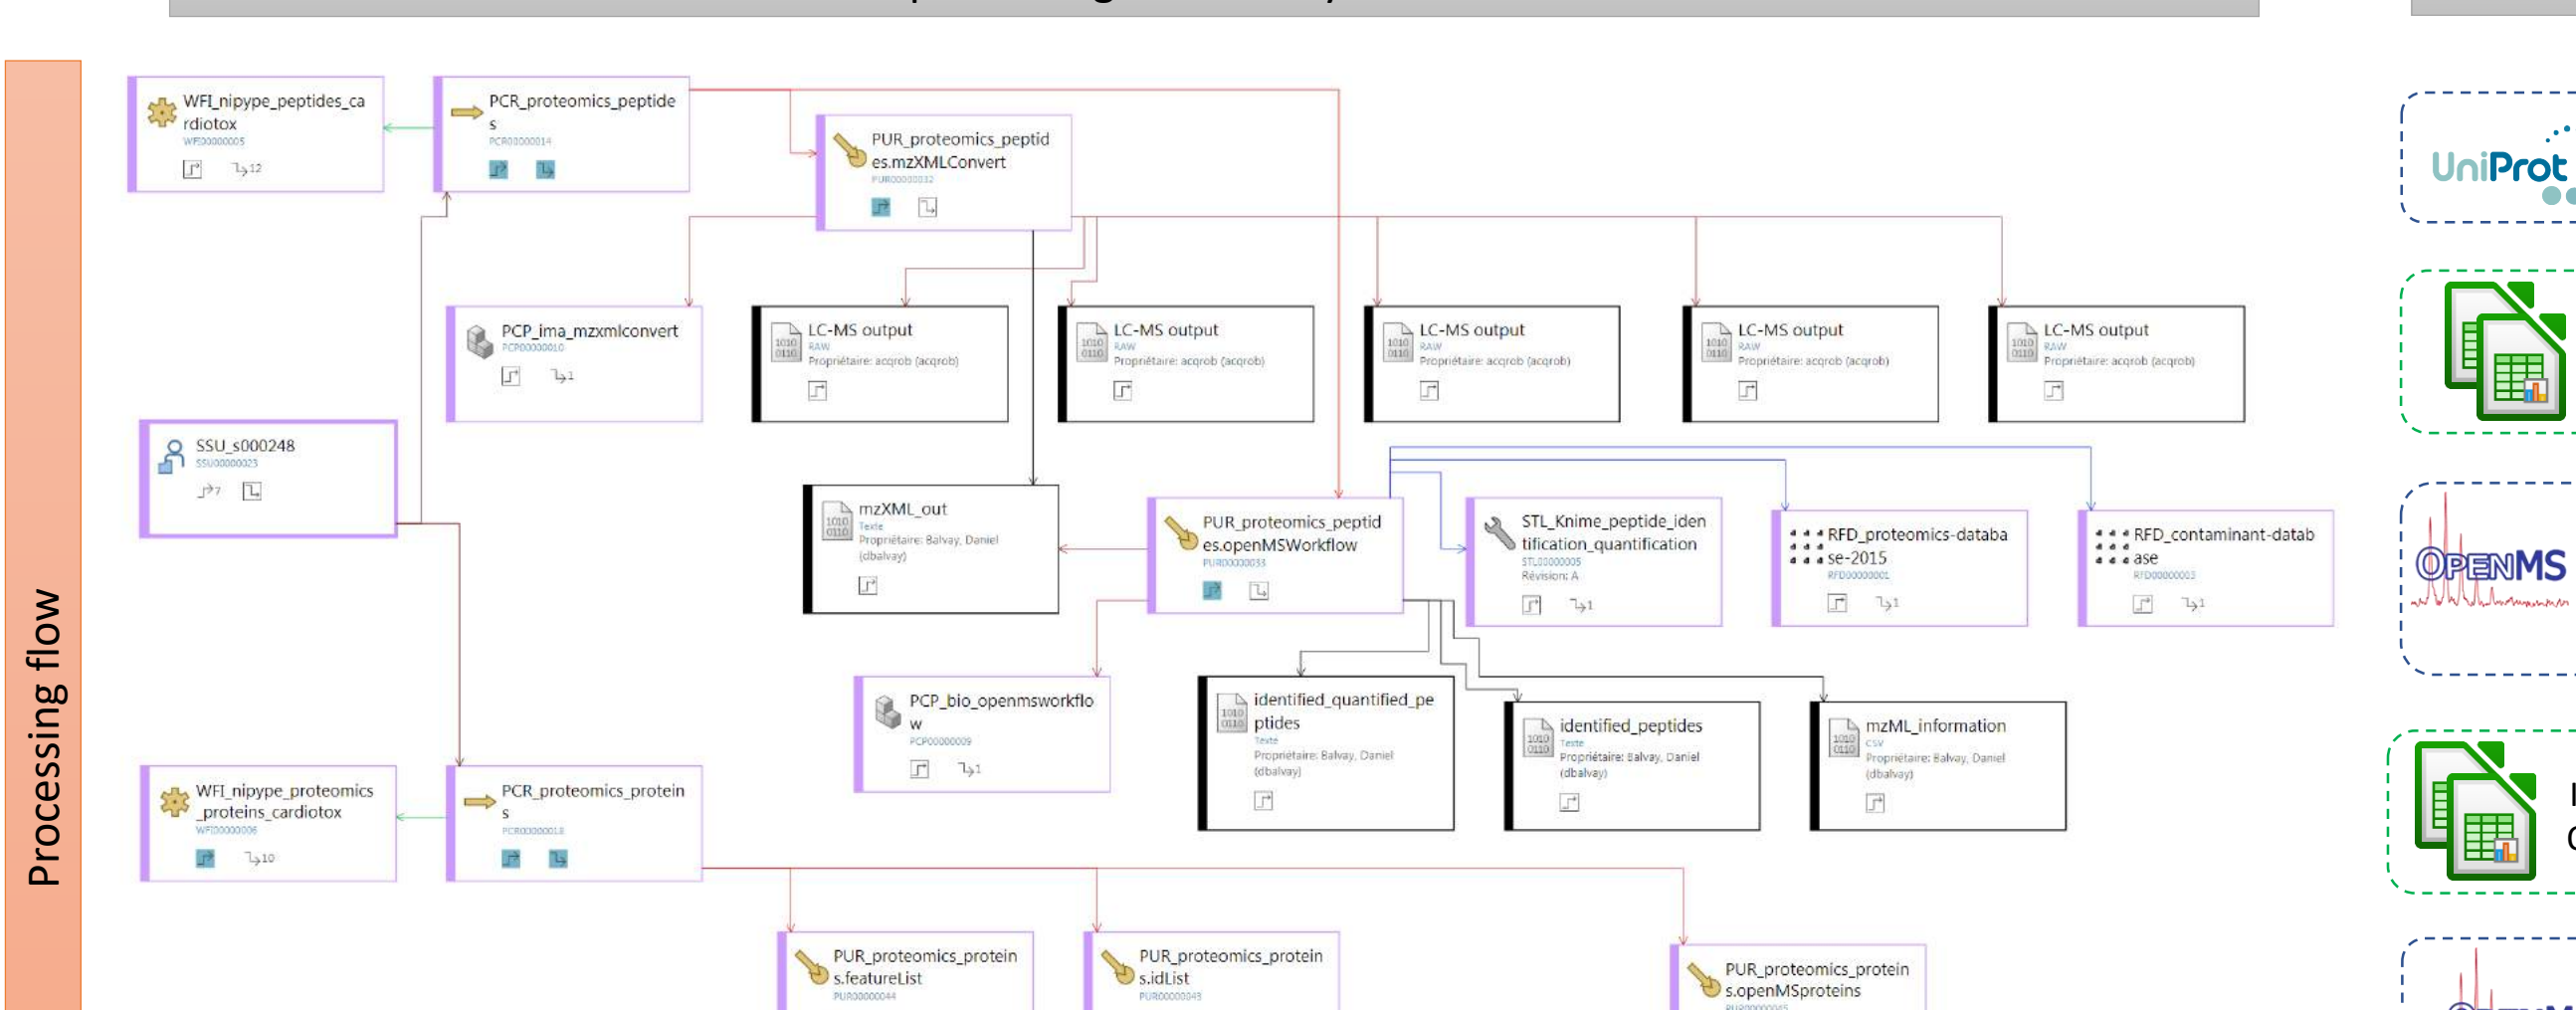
Processing flow

WFI_nipype_peptides_cardiotox
WFI00000005
12

PCR_proteomics_peptides
PCR00000014

PUR_proteomics_peptides.mzXMLConvert
PUR00000032

PCP_ima_mzxmlconvert
PCP00000010
1

LC-MS output
RAW
Propriétaire: acqrob (acqrob)

LC-MS output
RAW
Propriétaire: acqrob (acqrob)

LC-MS output
RAW
Propriétaire: acqrob (acqrob)

LC-MS output
RAW
Propriétaire: acqrob (acqrob)

LC-MS output
RAW
Propriétaire: acqrob (acqrob)

SSU_s000248
SSU00000023
7

mzXML_out
Texte
Propriétaire: Balvay, Daniel (dbalvay)

PUR_proteomics_peptides.openMSWorkflow
PUR00000033

STL_Knime_peptide_identification_quantification
STL00000005
Révision: A
1

RFD_proteomics-database-2015
RFD00000001
1

RFD_contaminant-database
RFD00000003
1

PCP_bio_openmsworkflow
PCP00000009
1

identified_quantified_peptides
Texte
Propriétaire: Balvay, Daniel (dbalvay)

identified_peptides
Texte
Propriétaire: Balvay, Daniel (dbalvay)

mzML_information
CSV
Propriétaire: Balvay, Daniel (dbalvay)

WFI_nipype_proteomics_proteins_cardiotox
WFI00000006
10

PCR_proteomics_proteins
PCR00000018

PUR_proteomics_proteins.featureList
PUR00000044

PUR_proteomics_proteins.idList
PUR00000043

PUR_proteomics_proteins.openMSproteins

UniProt

OPENMS